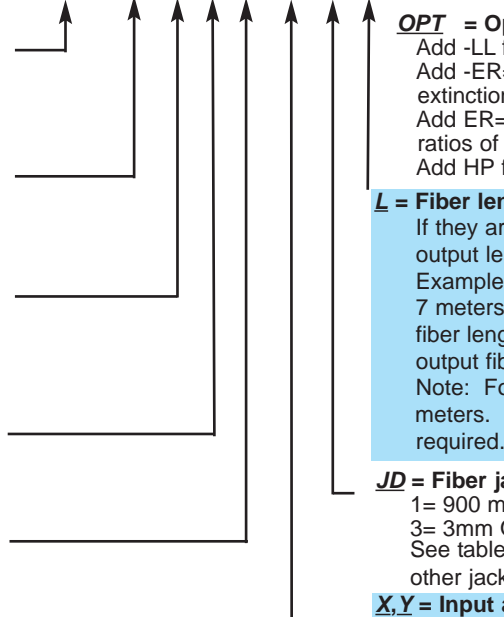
OPT = Op
Add -LL f
Add -ER=
extinction
Add ER=
ratios of
Add HP f

L = Fiber len
If they ar
output le
Example
7 meters
fiber leng
output fib
Note: Fo
meters.
required.

JD = Fiber ja
1= 900 m
3= 3mm
See table
other jack

X,Y = Input a